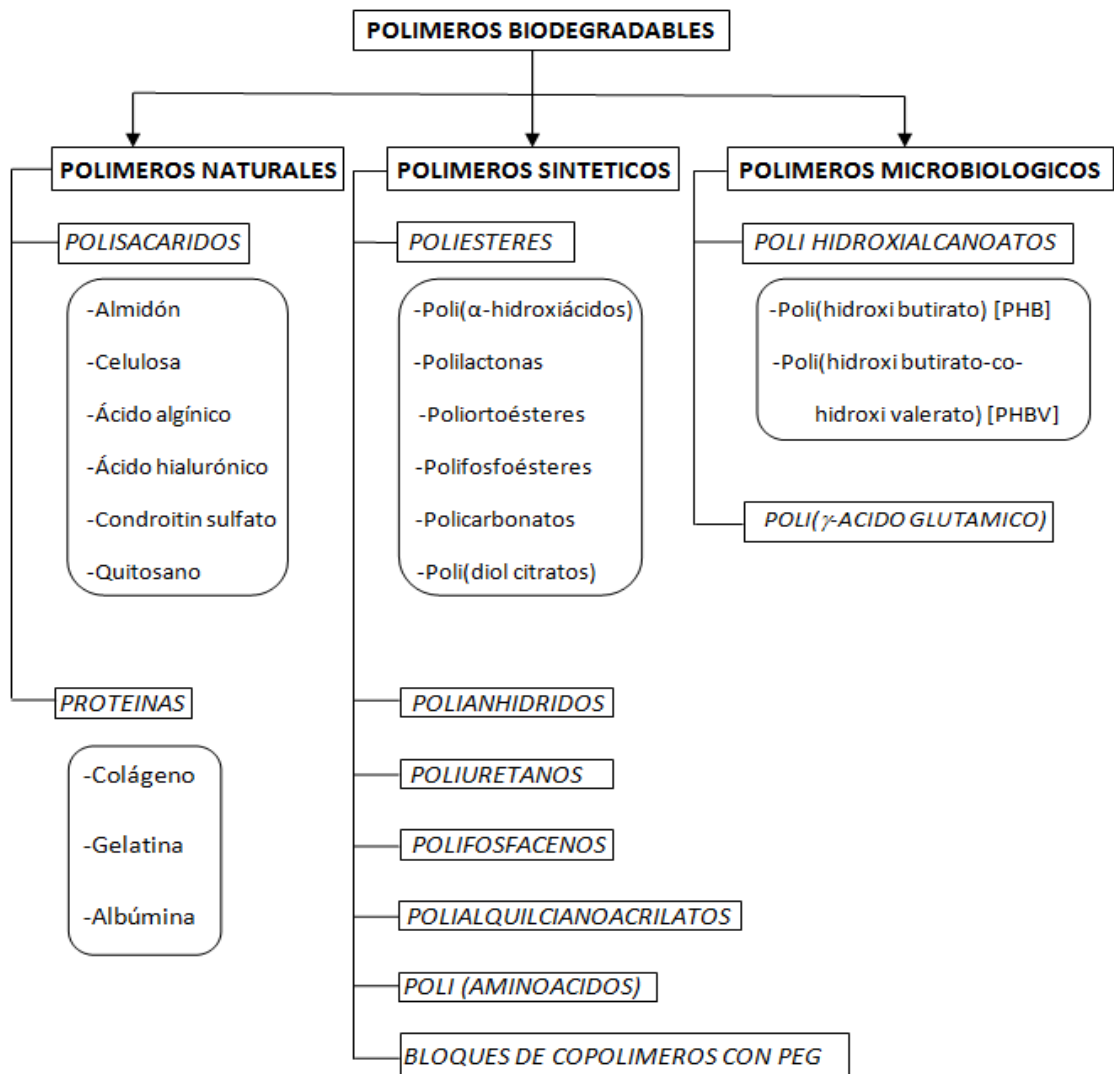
POLIMEROS BIODEGRADABLES

POLIMEROS NATURALES

POLISACARIDOS

-Almidón
-Celulosa
-Ácido algínico
-Ácido hialurónico
-Condroitin sulfato
-Quitosano

PROTEINAS

-Colágeno
-Gelatina
-Albúmina

POLIMEROS SINTETICOS

POLIESTERES

-Poli($\alpha$-hidroxiácidos)
-Polilactonas
-Poliortoésteres
-Polifosfoésteres
-Policarbonatos
-Poli(diol citratos)

POLIANHIDRIDOS

POLIURETANOS

POLIFOSFACENOS

POLIALQUILCIANOACRILATOS

POLI (AMINOACIDOS)

BLOQUES DE COPOLIMEROS CON PEG

POLIMEROS MICROBIOLOGICOS

POLI HIDROXIALCANOATOS

-Poli(hidroxi butirato) [PHB]
-Poli(hidroxi butirato-co-hidroxi valerato) [PHBV]

POLI($\gamma$-ACIDO GLUTAMICO)